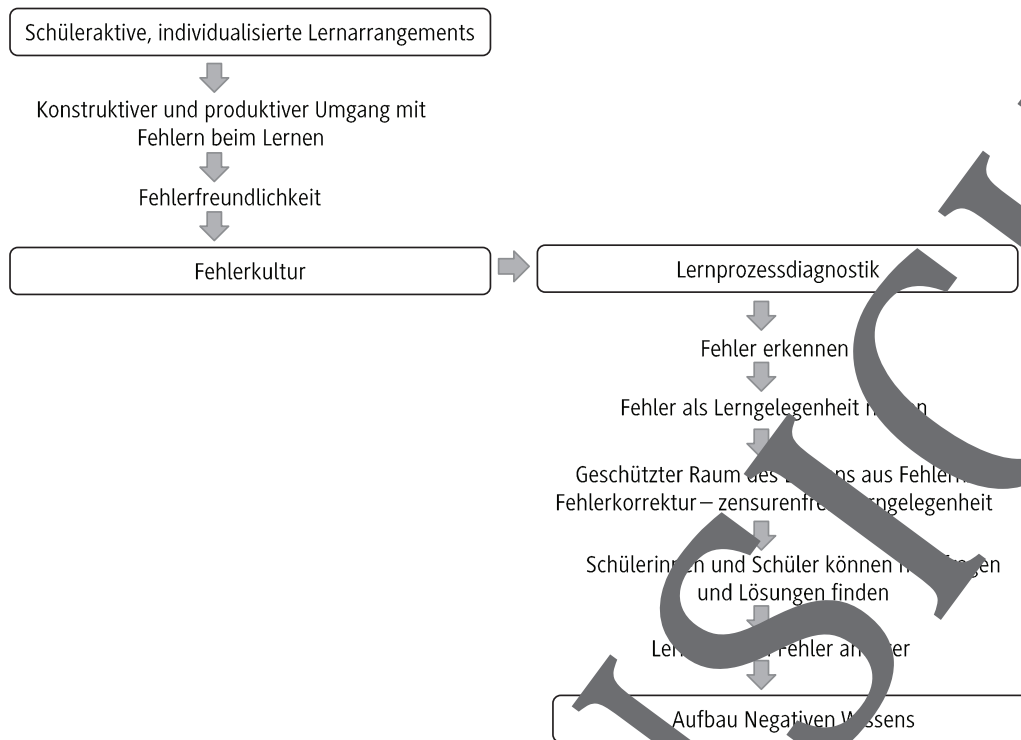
Schüleraktive, individualisierte Lernarrangements

Konstruktiver und produktiver Umgang mit Fehlern beim Lernen

Fehlerfreundlichkeit

Fehlerkultur

Lernprozessdiagnostik

Fehler erkennen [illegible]

Fehler als Lerngelegenheit n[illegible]n

Geschützter Raum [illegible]ns aus Fehler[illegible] Fehlerkorrektur – zensurenfre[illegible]ngelegenheit

Schülerin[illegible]n und Schüler können n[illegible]gen und Lösungen finden

Ler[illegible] Fehler an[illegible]er

Aufbau Negativen W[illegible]ssens